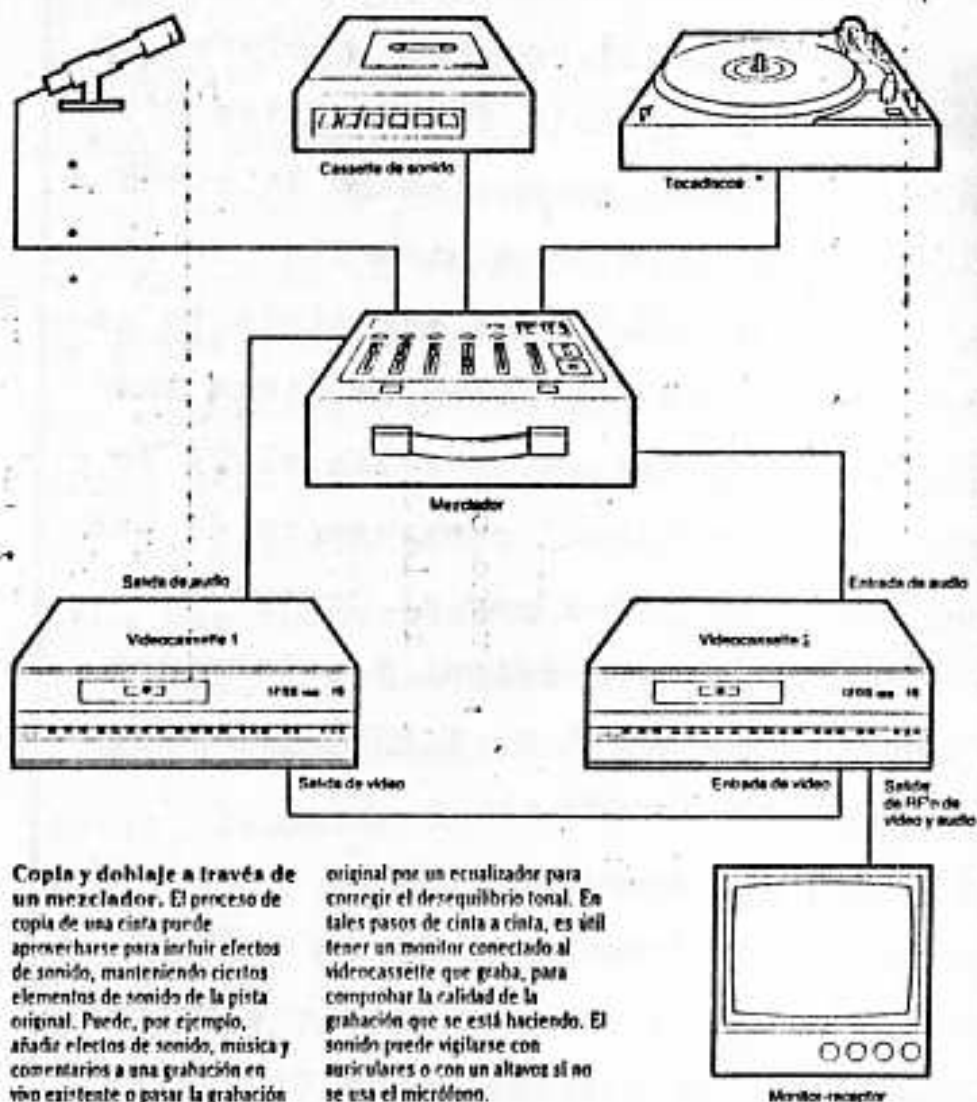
Cassette de sonido

Tocadiscos

Mezclador

Salida de audio

Entrada de audio

Videocassette 1

Videocassette 2

Salida de video

Entrada de video

Salida de RF o de video y audio

Monitor-receptor

Copia y doblaje a través de un mezclador. El proceso de copia de una cinta puede aprovecharse para incluir efectos de sonido, manteniendo ciertos elementos de sonido de la pista original. Puede, por ejemplo, añadir efectos de sonido, música y comentarios a una grabación en vivo existente o pasar la grabación original por un ecualizador para corregir el desequilibrio tonal. En tales pasos de cinta a cinta, es útil tener un monitor conectado al videocassette que graba, para comprobar la calidad de la grabación que se está haciendo. El sonido puede vigilarse con auriculares o con un altavoz si no se usa el micrófono.